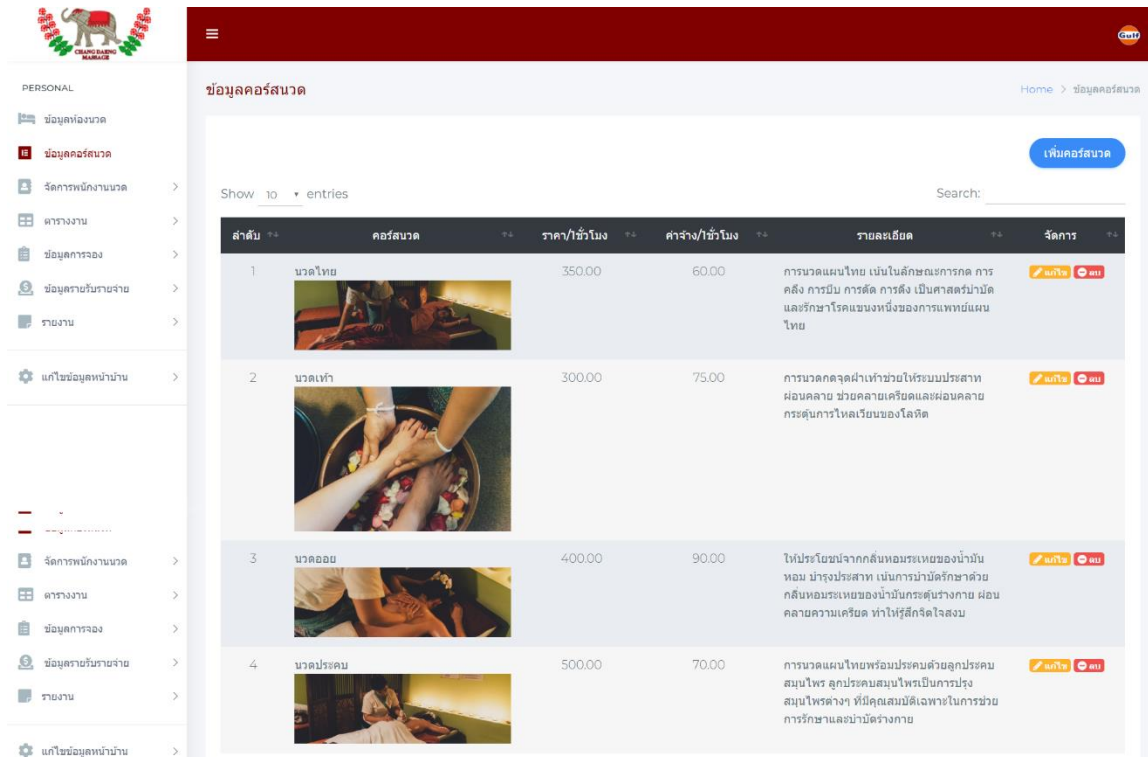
CHANG DAENG MASSAGE

PERSONAL

ข้อมูลห้องนวด

ข้อมูลคอร์สนวด

จัดการพนักงานนวด

ตารางงาน

ข้อมูลการจอง

ข้อมูลรายรับรายจ่าย

รายงาน

แก้ไขข้อมูลหน้าบ้าน

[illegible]

จัดการพนักงานนวด

ตารางงาน

ข้อมูลการจอง

ข้อมูลรายรับรายจ่าย

รายงาน

แก้ไขข้อมูลหน้าบ้าน

Gulf

ข้อมูลคอร์สนวด

Home > ข้อมูลคอร์สนวด

เพิ่มคอร์สนวด

Show 10 entries

Search:

| ลำดับ | คอร์สนวด | ราคา/1ชั่วโมง | ค่าจ้าง/1ชั่วโมง | รายละเอียด | จัดการ |
|---|---|---|---|---|---|
| 1 | นวดไทย | 350.00 | 60.00 | การนวดแผนไทย เน้นในลักษณะการกด การคลึง การบีบ การดัด การดึง เป็นศาสตร์บำบัดและรักษาโรคแขนงหนึ่งของการแพทย์แผนไทย | แก้ไข ลบ |
| 2 | นวดเท้า | 300.00 | 75.00 | การนวดกดจุดฝ่าเท้าช่วยให้ระบบประสาทผ่อนคลาย ช่วยคลายเครียดและผ่อนคลาย กระตุ้นการไหลเวียนของโลหิต | แก้ไข ลบ |
| 3 | นวดออย | 400.00 | 90.00 | ให้ประโยชน์จากกลิ่นหอมระเหยของน้ำมันหอม บำรุงประสาท เน้นการบำบัดรักษาด้วยกลิ่นหอมระเหยของน้ำมันกระตุ้นร่างกาย ผ่อนคลายความเครียด ทำให้รู้สึกจิตใจสงบ | แก้ไข ลบ |
| 4 | นวดประคบ | 500.00 | 70.00 | การนวดแผนไทยพร้อมประคบด้วยลูกประคบสมุนไพร ลูกประคบสมุนไพรเป็นการปรุงสมุนไพรต่างๆ ที่มีคุณสมบัติเฉพาะในการช่วยการรักษาและบำบัดร่างกาย | แก้ไข ลบ |